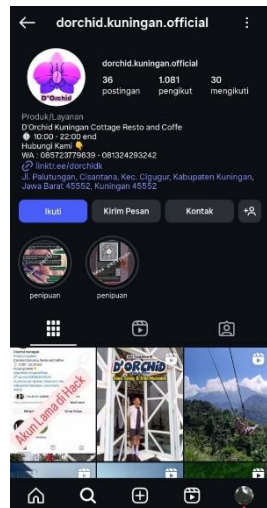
dorchid.kuningan.official

D'Orchid

dorchid.kuningan.official

36 postingan

1.081 pengikut

30 mengikuti

Produk/Layanan

D'Orchid Kuningan Cottage Resto and Coffe

10:00 - 22:00 end

Hubungi Kami

WA : 085723779839 - 081324293242

linktr.ee/dorchidk

Jl. Palutungan, Cisantana, Kec. Cigugur, Kabupaten Kuningan, Jawa Barat 45552, Kuningan 45552

Ikuti

Kirim Pesan

Kontak

penipuan

penipuan

Akun Lama di Hack

D'ORCHID